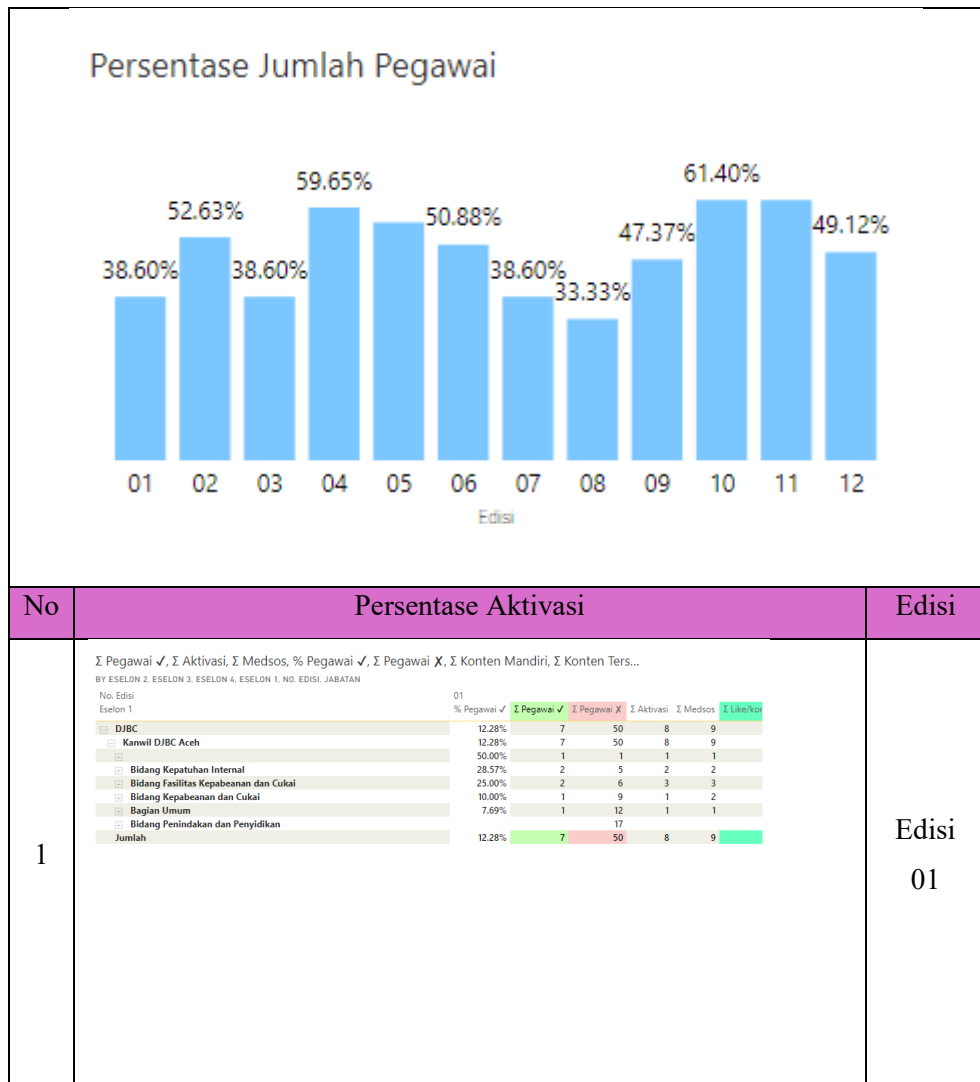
Persentase Jumlah Pegawai

38.60% 52.63% 38.60% 59.65% 50.88% 38.60% 33.33% 47.37% 61.40% 49.12%

01 02 03 04 05 06 07 08 09 10 11 12

Edisi

| No | Persentase Aktivasi | Edisi |
|---|---|---|
| 1 | Σ Pegawai ✓, Σ Aktivasi, Σ Medsos, % Pegawai ✓, Σ Pegawai ✗, Σ Konten Mandiri, Σ Konten Ters... BY ESELON 2, ESELON 3, ESELON 4, ESELON 1, NO. EDISI, JABATAN | Edisi 01 |

| No. Edisi / Eselon 1 | 01 % Pegawai ✓ | Σ Pegawai ✓ | Σ Pegawai ✗ | Σ Aktivasi | Σ Medsos | Σ Like/kor |
|---|---|---|---|---|---|---|
| DJBC | 12.28% | 7 | 50 | 8 | 9 | |
| Kanwil DJBC Aceh | 12.28% | 7 | 50 | 8 | 9 | |
| | 50.00% | 1 | 1 | 1 | 1 | |
| Bidang Kepatuhan Internal | 28.57% | 2 | 5 | 2 | 2 | |
| Bidang Fasilitas Kepabeanan dan Cukai | 25.00% | 2 | 6 | 3 | 3 | |
| Bidang Kepabeanan dan Cukai | 10.00% | 1 | 9 | 1 | 2 | |
| Bagian Umum | 7.69% | 1 | 12 | 1 | 1 | |
| Bidang Penindakan dan Penyidikan | | | 17 | | | |
| Jumlah | 12.28% | 7 | 50 | 8 | 9 | |